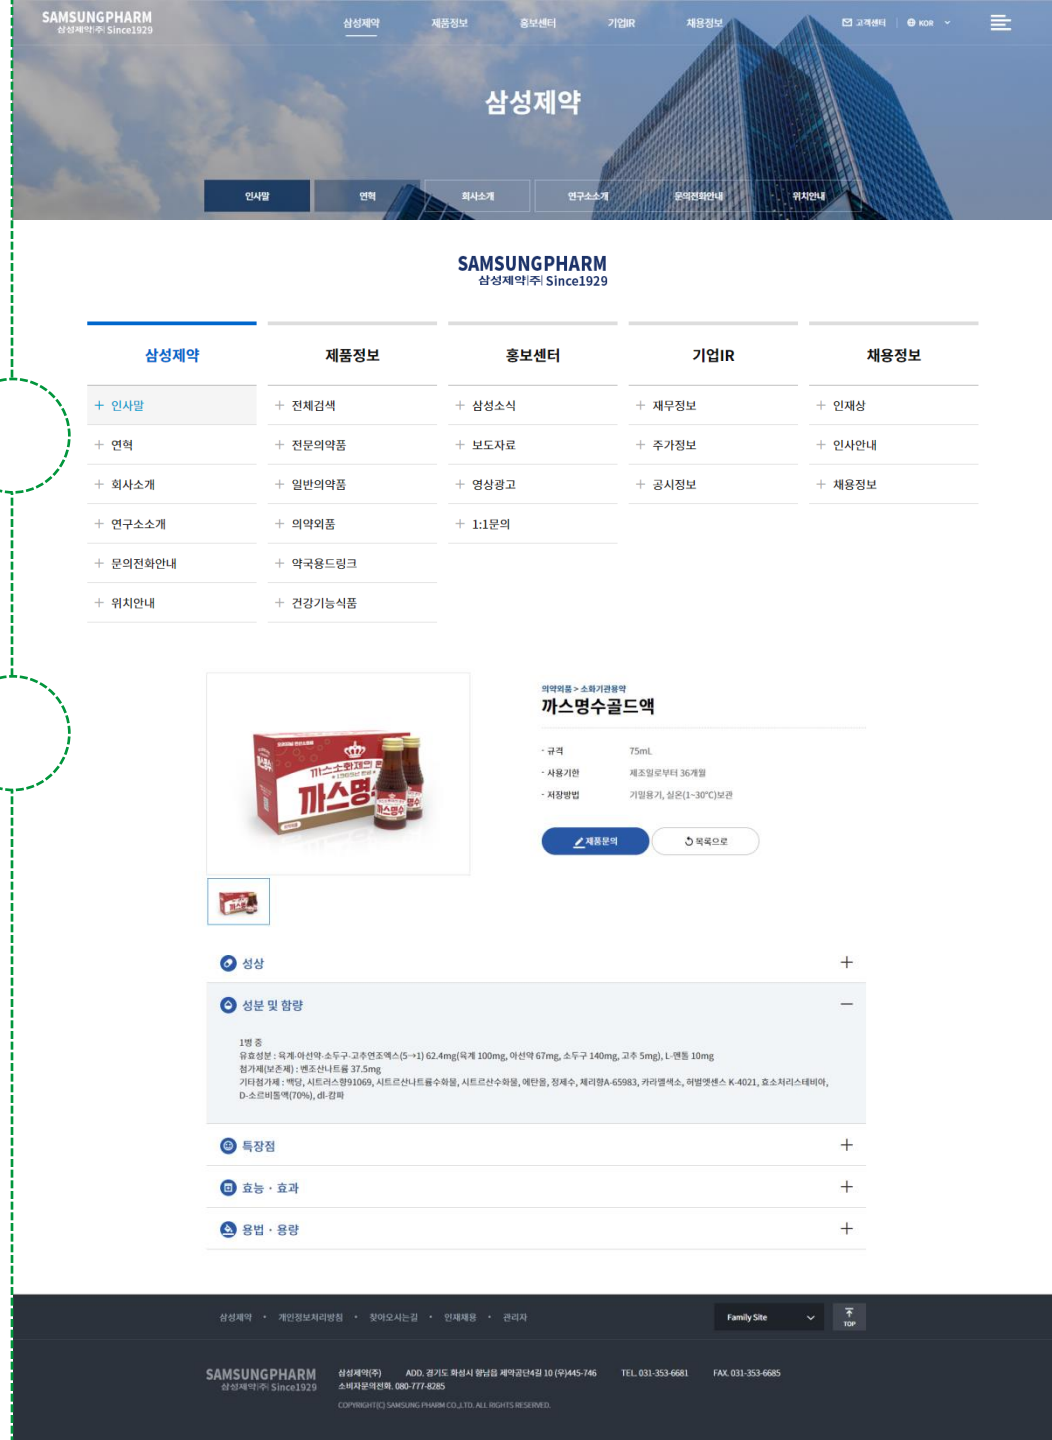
SAMSUNGPHARM
삼성제약(주) Since1929

삼성제약 제품정보 홍보센터 기업IR 채용정보

고객센터 | KOR

삼성제약

인사말 연혁 회사소개 연구소소개 문의전화안내 위치안내

SAMSUNGPHARM
삼성제약(주) Since1929

| 삼성제약 | 제품정보 | 홍보센터 | 기업IR | 채용정보 |
|---|---|---|---|---|
| + 인사말 | + 전체검색 | + 삼성소식 | + 재무정보 | + 인재상 |
| + 연혁 | + 전문의약품 | + 보도자료 | + 주가정보 | + 인사안내 |
| + 회사소개 | + 일반의약품 | + 영상광고 | + 공시정보 | + 채용정보 |
| + 연구소소개 | + 의약외품 | + 1:1문의 | | |
| + 문의전화안내 | + 약국용드링크 | | | |
| + 위치안내 | + 건강기능식품 | | | |

까스명수

의약외품 > 소화기관용약
까스명수골드액

- 규격 75mL
- 사용기한 제조일로부터 36개월
- 저장방법 기밀용기, 실온(1~30℃)보관

제품문의 목록으로

성상 +

성분 및 함량 −

1병 중
유효성분 : 육계·아선약·소두구·고추연조엑스(5→1) 62.4mg(육계 100mg, 아선약 67mg, 소두구 140mg, 고추 5mg), L-멘톨 10mg
첨가제(보존제) : 벤조산나트륨 37.5mg
기타첨가제 : 백당, 시트르스향91069, 시트르산나트륨수화물, 시트르산수화물, 에탄올, 정제수, 체리향A-65983, 카라멜색소, 허벨엣센스 K-4021, 효소처리스테비아, D-소르비톨액(70%), dl-캄파

특장점 +

효능 · 효과 +

용법 · 용량 +

삼성제약 · 개인정보처리방침 · 찾아오시는길 · 인재채용 · 관리자

Family Site

TOP

SAMSUNGPHARM
삼성제약(주) Since1929

삼성제약(주) ADD. 경기도 화성시 향남읍 제약공단4길 10 (우)445-746 TEL. 031-353-6681 FAX. 031-353-6685
소비자문의전화. 080-777-8285
COPYRIGHT(C) SAMSUNG PHARM CO.,LTD. ALL RIGHTS RESERVED.